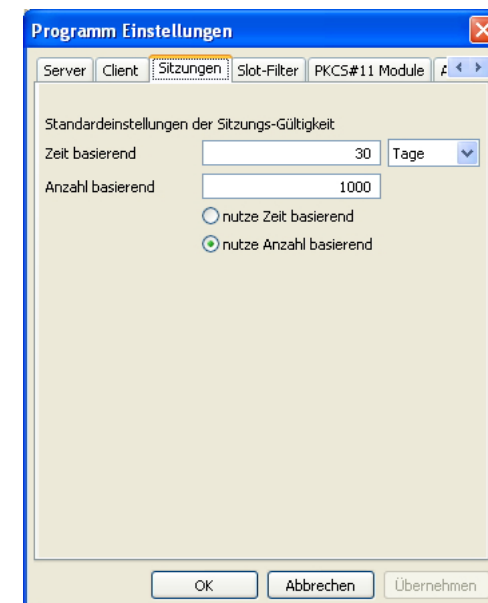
Programm Einstellungen

Server | Client | Sitzungen | Slot-Filter | PKCS#11 Module | A

Standardeinstellungen der Sitzungs-Gültigkeit

Zeit basierend 30 Tage

Anzahl basierend 1000

nutze Zeit basierend

nutze Anzahl basierend

OK Abbrechen Übernehmen